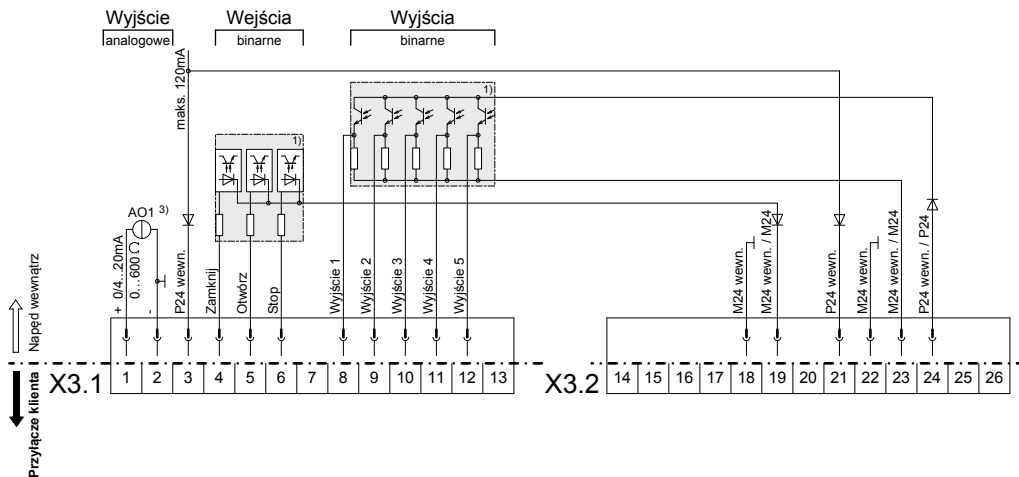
Wyjście
analogowe

Wejścia
binarne

Wyjścia
binarne

maks. 120mA

1)

1)

AO1 3)

+ 0/4...20mA
0....600 Ω
-
P24 wewn.
Zamknij
Otwórz
Stop
Wyjście 1
Wyjście 2
Wyjście 3
Wyjście 4
Wyjście 5

M24 wewn.
M24 wewn. / M24
P24 wewn.
M24 wewn.
M24 wewn. / M24
P24 wewn. / P24

Napęd wewnątrz

Przyłącze klienta

X3.1

| 1 | 2 | 3 | 4 | 5 | 6 | 7 | 8 | 9 | 10 | 11 | 12 | 13 |
|---|---|---|---|---|---|---|---|---|---|---|---|---|

X3.2

| 14 | 15 | 16 | 17 | 18 | 19 | 20 | 21 | 22 | 23 | 24 | 25 | 26 |
|---|---|---|---|---|---|---|---|---|---|---|---|---|